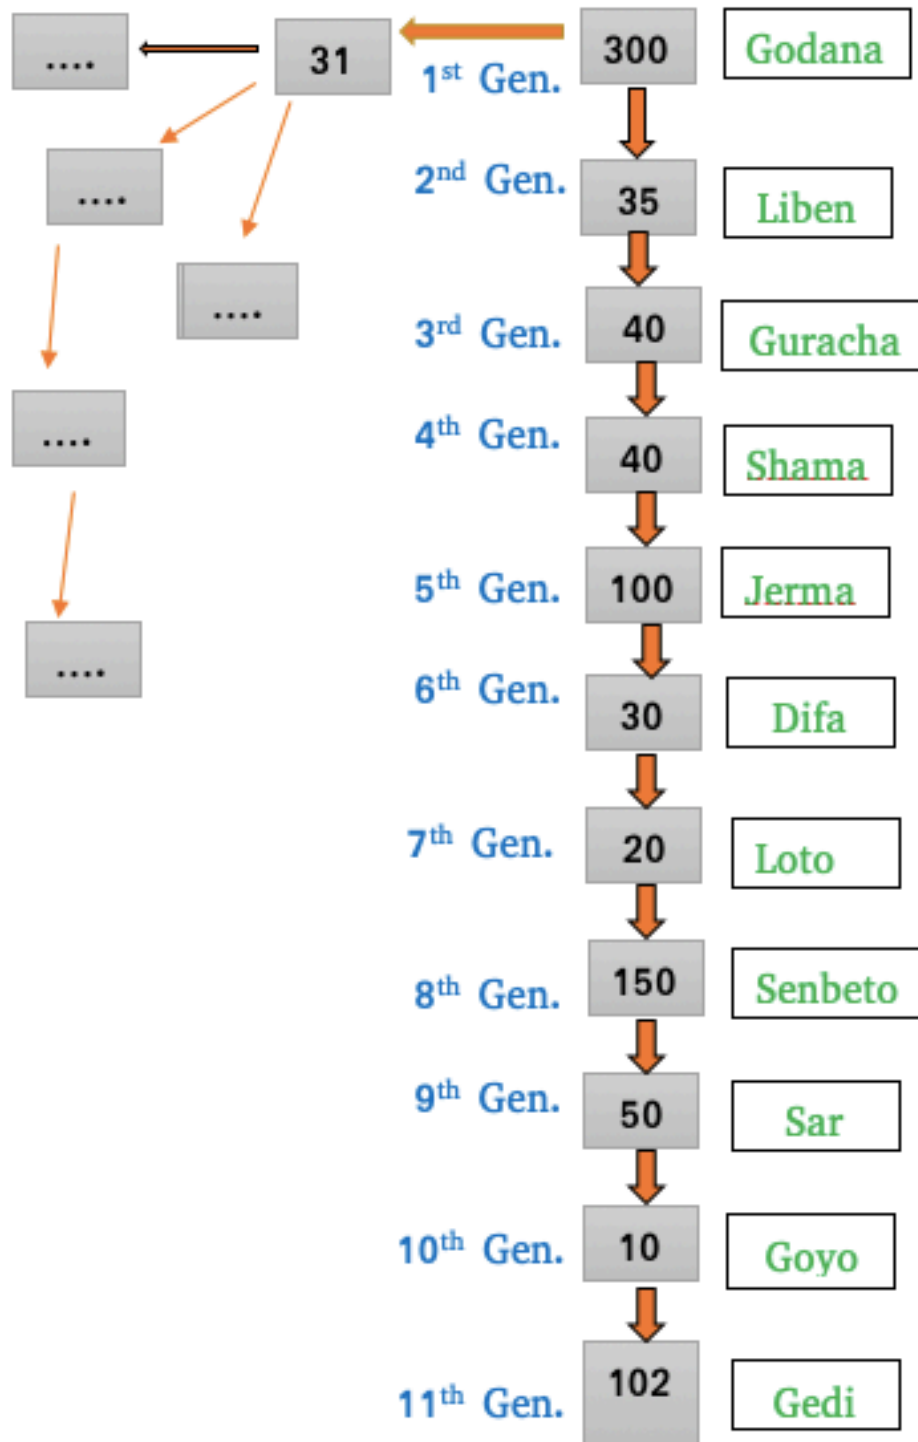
....

31

300

Godana

1st Gen.

....

2nd Gen.

35

Liben

....

3rd Gen.

40

Guracha

....

4th Gen.

40

Shama

5th Gen.

100

Jerma

....

6th Gen.

30

Difa

7th Gen.

20

Loto

8th Gen.

150

Senbeto

9th Gen.

50

Sar

10th Gen.

10

Goyo

11th Gen.

102

Gedi